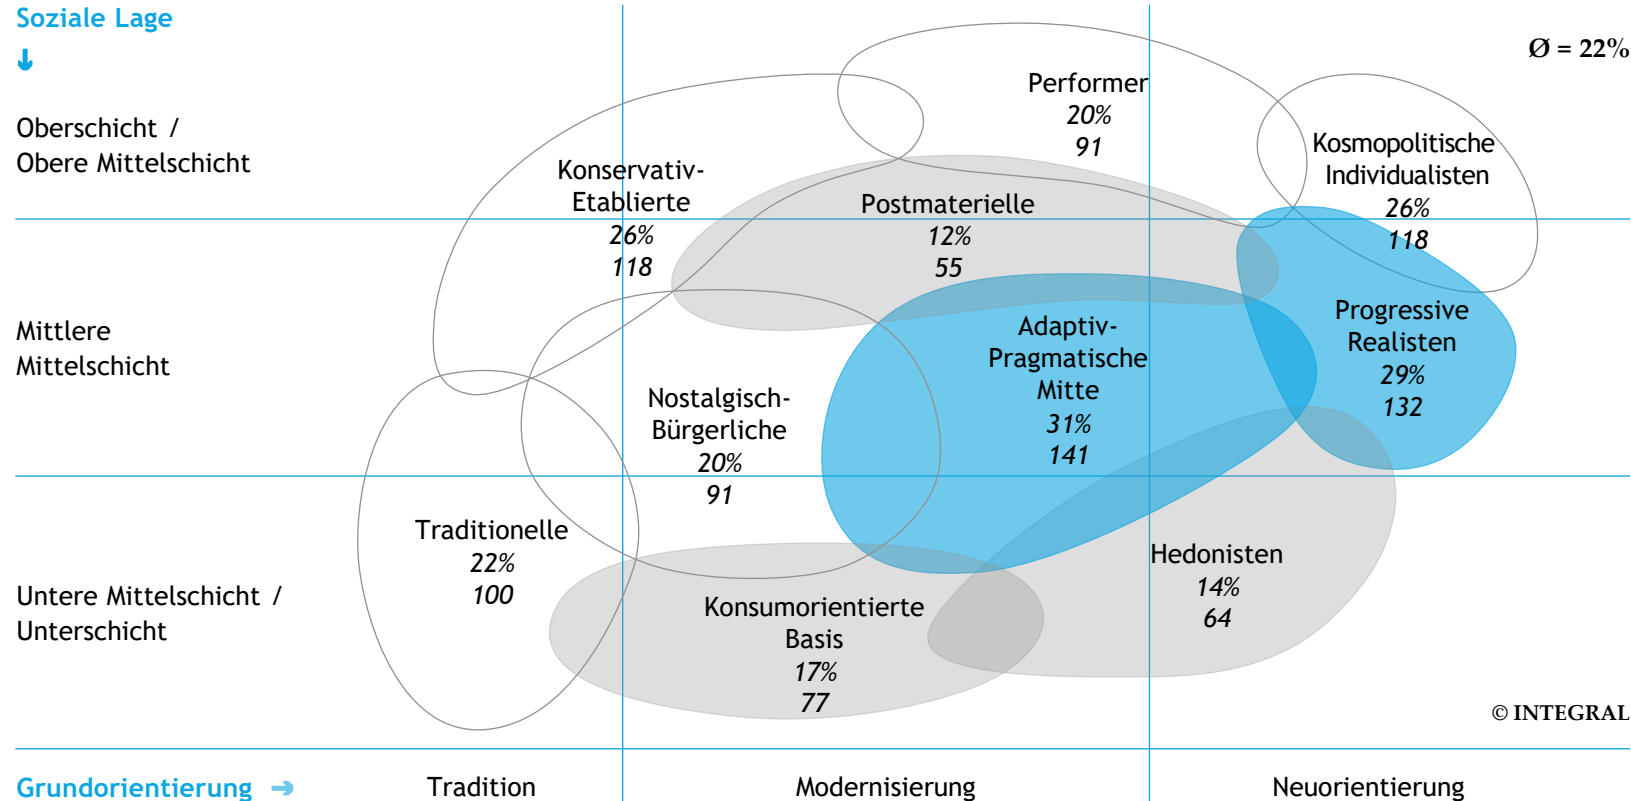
Soziale Lage
↓

Ø = 22%

Oberschicht /
Obere Mittelschicht

Mittlere
Mittelschicht

Untere Mittelschicht /
Unterschicht

Performer
20%
91

Kosmopolitische
Individualisten
26%
118

Konservativ-
Etablierte
26%
118

Postmaterielle
12%
55

Adaptiv-
Pragmatische
Mitte
31%
141

Progressive
Realisten
29%
132

Nostalgisch-
Bürgerliche
20%
91

Traditionelle
22%
100

Hedonisten
14%
64

Konsumorientierte
Basis
17%
77

© INTEGRAL

Grundorientierung ➔ Tradition Modernisierung Neuorientierung